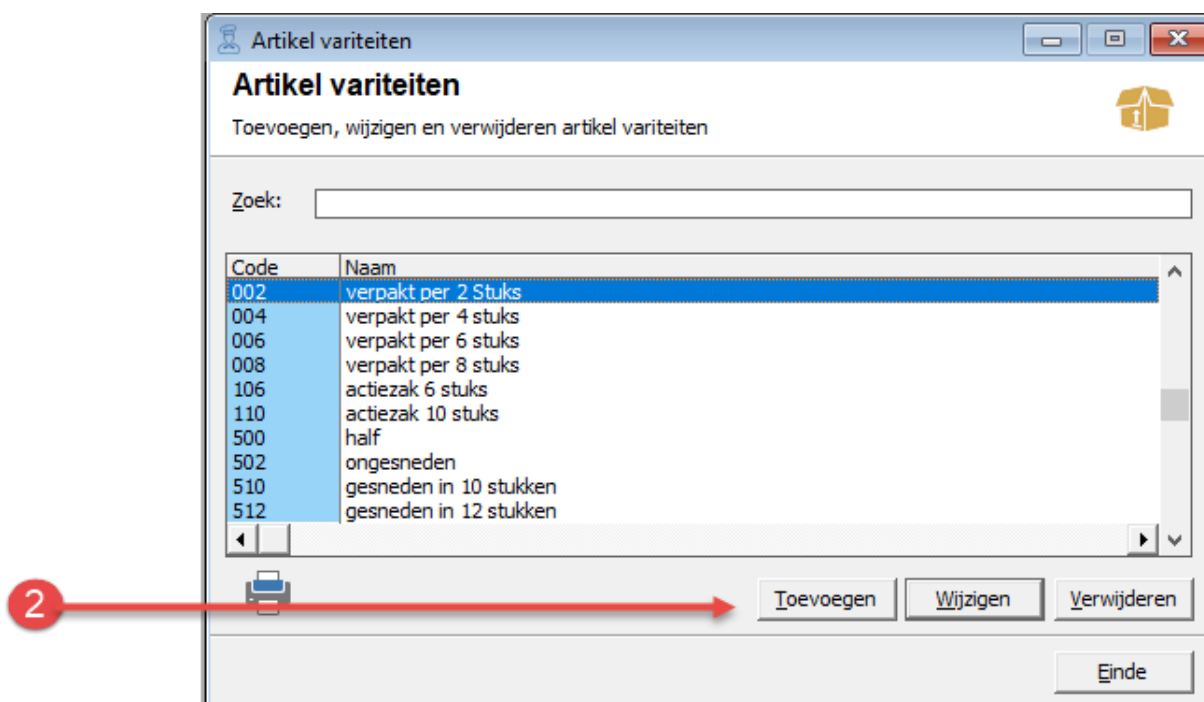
Artikel variteiten

Artikel variteiten

Toevoegen, wijzigen en verwijderen artikel variteiten

Zoek:

| Code | Naam |
|---|---|
| 002 | verpakt per 2 Stuks |
| 004 | verpakt per 4 stuks |
| 006 | verpakt per 6 stuks |
| 008 | verpakt per 8 stuks |
| 106 | actiezak 6 stuks |
| 110 | actiezak 10 stuks |
| 500 | half |
| 502 | ongesneden |
| 510 | gesneden in 10 stukken |
| 512 | gesneden in 12 stukken |

2

Toevoegen

Wijzigen

Verwijderen

Einde